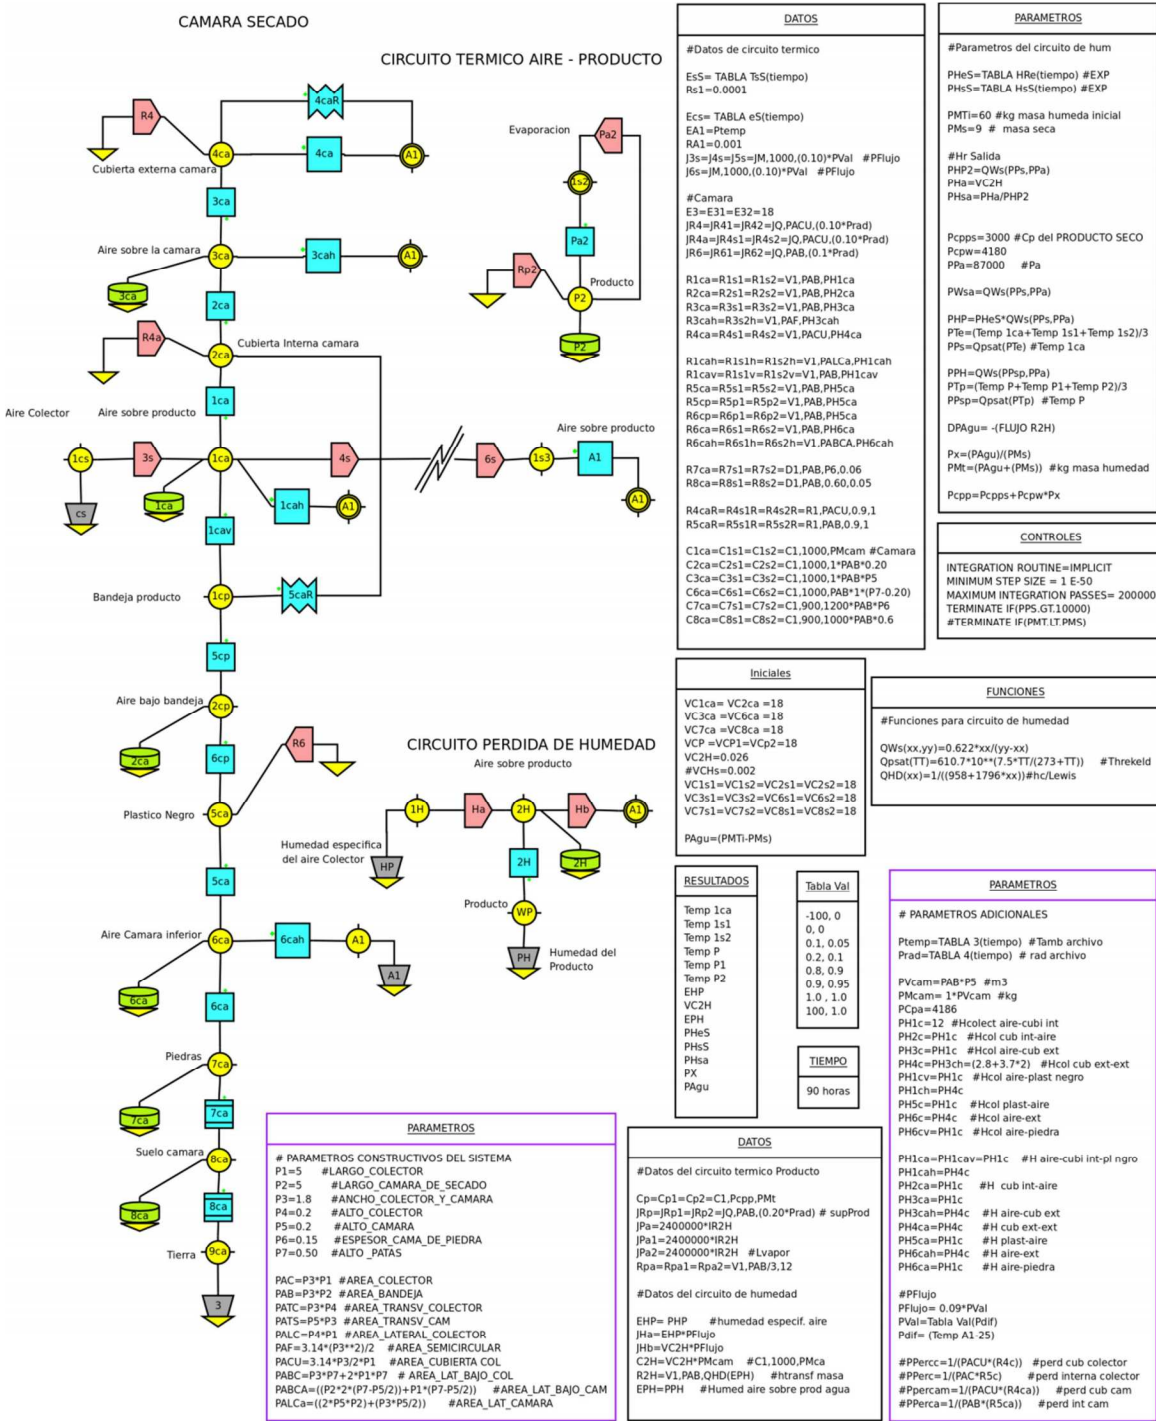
CAMARA SECADO

CIRCUITO TERMICO AIRE - PRODUCTO

R4
4caR
4ca
4ca
A1
Cubierta externa camara
3ca
Aire sobre la camara
3ca
3cah
A1
3ca
2ca
R4a
2ca
Cubierta Interna camara
1ca
Aire Colector
Aire sobre producto
1cs
3s
1ca
4s
6s
1s3
A1
Aire sobre producto
cs
1ca
1cah
A1
A1
1cav
Bandeja producto
1cp
5caR
5cp
Aire bajo bandeja
2cp
2ca
6cp
R6
Plastico Negro
5ca
5ca
Aire Camara inferior
6ca
6cah
A1
A1
6ca
6ca
Piedras
7ca
7ca
7ca
Suelo camara
8ca
8ca
8ca
Tierra
9ca
3

Evaporacion
Pa2
1s2
Pa2
Rp2
Producto
P2
P2

CIRCUITO PERDIDA DE HUMEDAD
Aire sobre producto
1H
Ha
2H
Hb
A1
Humedad especifica del aire Colector
HP
2H
2H
Producto
WP
PH
Humedad del Producto

DATOS

#Datos de circuito termico

EsS= TABLA TsS(tiempo)
Rs1=0.0001

Ecs= TABLA eS(tiempo)
EA1=Ptemp
RA1=0.001
J3s=J4s=J5s=JM,1000,(0.10)*PVal #PFlujo
J6s=JM,1000,(0.10)*PVal #PFlujo

#Camara
E3=E31=E32=18
JR4=JR41=JR42=JQ,PACU,(0.10*Prad)
JR4a=JR4s1=JR4s2=JQ,PACU,(0.10*Prad)
JR6=JR61=JR62=JQ,PAB,(0.1*Prad)

R1ca=R1s1=R1s2=V1,PAB,PH1ca
R2ca=R2s1=R2s2=V1,PAB,PH2ca
R3ca=R3s1=R3s2=V1,PAB,PH3ca
R3cah=R3s2h=V1,PAF,PH3cah
R4ca=R4s1=R4s2=V1,PACU,PH4ca

R1cah=R1s1h=R1s2h=V1,PALCa,PH1cah
R1cav=R1s1v=R1s2v=V1,PAB,PH1cav
R5ca=R5s1=R5s2=V1,PAB,PH5ca
R5cp=R5p1=R5p2=V1,PAB,PH5ca
R6cp=R6p1=R6p2=V1,PAB,PH5ca
R6ca=R6s1=R6s2=V1,PAB,PH6ca
R6cah=R6s1h=R6s2h=V1.PABCA.PH6cah

R7ca=R7s1=R7s2=D1,PAB,P6,0.06
R8ca=R8s1=R8s2=D1,PAB,0.60,0.05

R4caR=R4s1R=R4s2R=R1,PACU,0.9,1
R5caR=R5s1R=R5s2R=R1,PAB,0.9,1

C1ca=C1s1=C1s2=C1,1000,PMcam #Camara
C2ca=C2s1=C2s2=C1,1000,1*PAB*0.20
C3ca=C3s1=C3s2=C1,1000,1*PAB*P5
C6ca=C6s1=C6s2=C1,1000,PAB*1*(P7-0.20)
C7ca=C7s1=C7s2=C1,900,1200*PAB*P6
C8ca=C8s1=C8s2=C1,900,1000*PAB*0.6

PARAMETROS

#Parametros del circuito de hum

PHeS=TABLA HRe(tiempo) #EXP
PHsS=TABLA HsS(tiempo) #EXP

PMTi=60 #kg masa humeda inicial
PMs=9 # masa seca

#Hr Salida
PHP2=QWs(PPs,PPa)
PHa=VC2H
PHsa=PHa/PHP2

Pcpps=3000 #Cp del PRODUCTO SECO
Pcpw=4180
PPa=87000 #Pa

PWsa=QWs(PPs,PPa)

PHP=PHeS*QWs(PPs,PPa)
PTe=(Temp 1ca+Temp 1s1+Temp 1s2)/3
PPs=Qpsat(PTe) #Temp 1ca

PPH=QWs(PPsp,PPa)
PTp=(Temp P+Temp P1+Temp P2)/3
PPsp=Qpsat(PTp) #Temp P

DPAgu= -(FLUJO R2H)

Px=(PAgu)/(PMs)
PMt=(PAgu+(PMs)) #kg masa humedad

Pcpp=Pcpps+Pcpw*Px

CONTROLES

INTEGRATION ROUTINE=IMPLICIT
MINIMUM STEP SIZE = 1 E-50
MAXIMUM INTEGRATION PASSES= 200000
TERMINATE IF(PPS.GT.10000)
#TERMINATE IF(PMT.LT.PMS)

Iniciales

VC1ca= VC2ca =18
VC3ca =VC6ca =18
VC7ca =VC8ca =18
VCP =VCP1=VCp2=18
VC2H=0.026
#VCHs=0.002
VC1s1=VC1s2=VC2s1=VC2s2=18
VC3s1=VC3s2=VC6s1=VC6s2=18
VC7s1=VC7s2=VC8s1=VC8s2=18

PAgu=(PMTi-PMs)

FUNCIONES

#Funciones para circuito de humedad

QWs(xx,yy)=0.622*xx/(yy-xx)
Qpsat(TT)=610.7*10**(7.5*TT/(273+TT)) #Threkeld
QHD(xx)=1/((958+1796*xx))#hc/Lewis

RESULTADOS

Temp 1ca
Temp 1s1
Temp 1s2
Temp P
Temp P1
Temp P2
EHP
VC2H
EPH
PHeS
PHsS
PHsa
PX
PAgu

Tabla Val

-100, 0
0, 0
0.1, 0.05
0.2, 0.1
0.8, 0.9
0.9, 0.95
1.0 , 1.0
100, 1.0

TIEMPO

90 horas

PARAMETROS

# PARAMETROS CONSTRUCTIVOS DEL SISTEMA
P1=5 #LARGO_COLECTOR
P2=5 #LARGO_CAMARA_DE_SECADO
P3=1.8 #ANCHO_COLECTOR_Y_CAMARA
P4=0.2 #ALTO_COLECTOR
P5=0.2 #ALTO_CAMARA
P6=0.15 #ESPESOR_CAMA_DE_PIEDRA
P7=0.50 #ALTO _PATAS

PAC=P3*P1 #AREA_COLECTOR
PAB=P3*P2 #AREA_BANDEJA
PATC=P3*P4 #AREA_TRANSV_COLECTOR
PATS=P5*P3 #AREA_TRANSV_CAM
PALC=P4*P1 #AREA_LATERAL_COLECTOR
PAF=3.14*(P3**2)/2 #AREA_SEMICIRCULAR
PACU=3.14*P3/2*P1 #AREA_CUBIERTA COL
PABC=P3*P7+2*P1*P7 # AREA_LAT_BAJO_COL
PABCA=((P2*2*(P7-P5/2))+P1*(P7-P5/2)) #AREA_LAT_BAJO_CAM
PALCa=((2*P5*P2)+(P3*P5/2)) #AREA_LAT_CAMARA

DATOS

#Datos del circuito termico Producto

Cp=Cp1=Cp2=C1,Pcpp,PMt
JRp=JRp1=JRp2=JQ,PAB,(0.20*Prad) # supProd
JPa=2400000*IR2H
JPa1=2400000*IR2H
JPa2=2400000*IR2H #Lvapor
Rpa=Rpa1=Rpa2=V1,PAB/3,12

#Datos del circuito de humedad

EHP= PHP #humedad especif. aire
JHa=EHP*PFlujo
JHb=VC2H*PFlujo
C2H=VC2H*PMcam #C1,1000,PMca
R2H=V1,PAB,QHD(EPH) #htransf masa
EPH=PPH #Humed aire sobre prod agua

PARAMETROS

# PARAMETROS ADICIONALES

Ptemp=TABLA 3(tiempo) #Tamb archivo
Prad=TABLA 4(tiempo) # rad archivo

PVcam=PAB*P5 #m3
PMcam= 1*PVcam #kg
PCpa=4186
PH1c=12 #Hcolect aire-cubi int
PH2c=PH1c #Hcol cub int-aire
PH3c=PH1c #Hcol aire-cub ext
PH4c=PH3ch=(2.8+3.7*2) #Hcol cub ext-ext
PH1cv=PH1c #Hcol aire-plast negro
PH1ch=PH4c
PH5c=PH1c #Hcol plast-aire
PH6c=PH4c #Hcol aire-ext
PH6cv=PH1c #Hcol aire-piedra

PH1ca=PH1cav=PH1c #H aire-cubi int-pl ngro
PH1cah=PH4c
PH2ca=PH1c #H cub int-aire
PH3ca=PH1c
PH3cah=PH4c #H aire-cub ext
PH4ca=PH4c #H cub ext-ext
PH5ca=PH1c #H plast-aire
PH6cah=PH4c #H aire-ext
PH6ca=PH1c #H aire-piedra

#PFlujo
PFlujo= 0.09*PVal
PVal=Tabla Val(Pdif)
Pdif= (Temp A1-25)

#PPercc=1/(PACU*(R4c)) #perd cub colector
#PPerc=1/(PAC*R5c) #perd interna colector
#Ppercam=1/(PACU*(R4ca)) #perd cub cam
#PPerca=1/(PAB*(R5ca)) #perd int cam